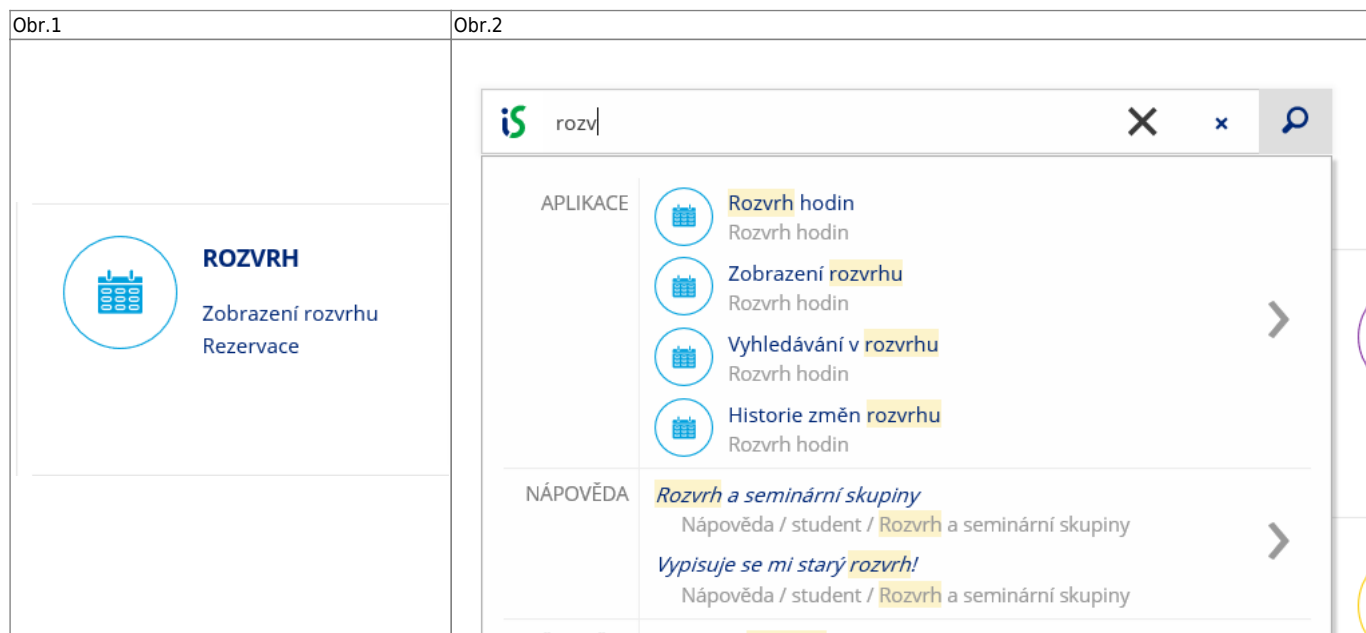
| Obr.1 | Obr.2 |
|---|---|
| ROZVRH<br>Zobrazení rozvrhu<br>Rezervace | iS rozv<br>APLIKACE<br>Rozvrh hodin<br>Rozvrh hodin<br>Zobrazení rozvrhu<br>Rozvrh hodin<br>Vyhledávání v rozvrhu<br>Rozvrh hodin<br>Historie změn rozvrhu<br>Rozvrh hodin<br>NÁPOVĚDA<br>Rozvrh a seminární skupiny<br>Nápověda / student / Rozvrh a seminární skupiny<br>Vypisuje se mi starý rozvrh!<br>Nápověda / student / Rozvrh a seminární skupiny |